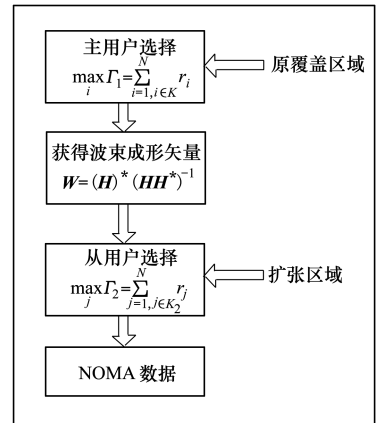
主用户选择

$\max_{i} \Gamma_1 = \sum_{i=1, i\in K}^{N} r_i$

原覆盖区域

获得波束成形矢量

$\boldsymbol{W} = (\boldsymbol{H})^* (\boldsymbol{H}\boldsymbol{H}^*)^{-1}$

从用户选择

$\max_{j} \Gamma_2 = \sum_{j=1, j\in K_2}^{N} r_j$

扩张区域

NOMA 数据